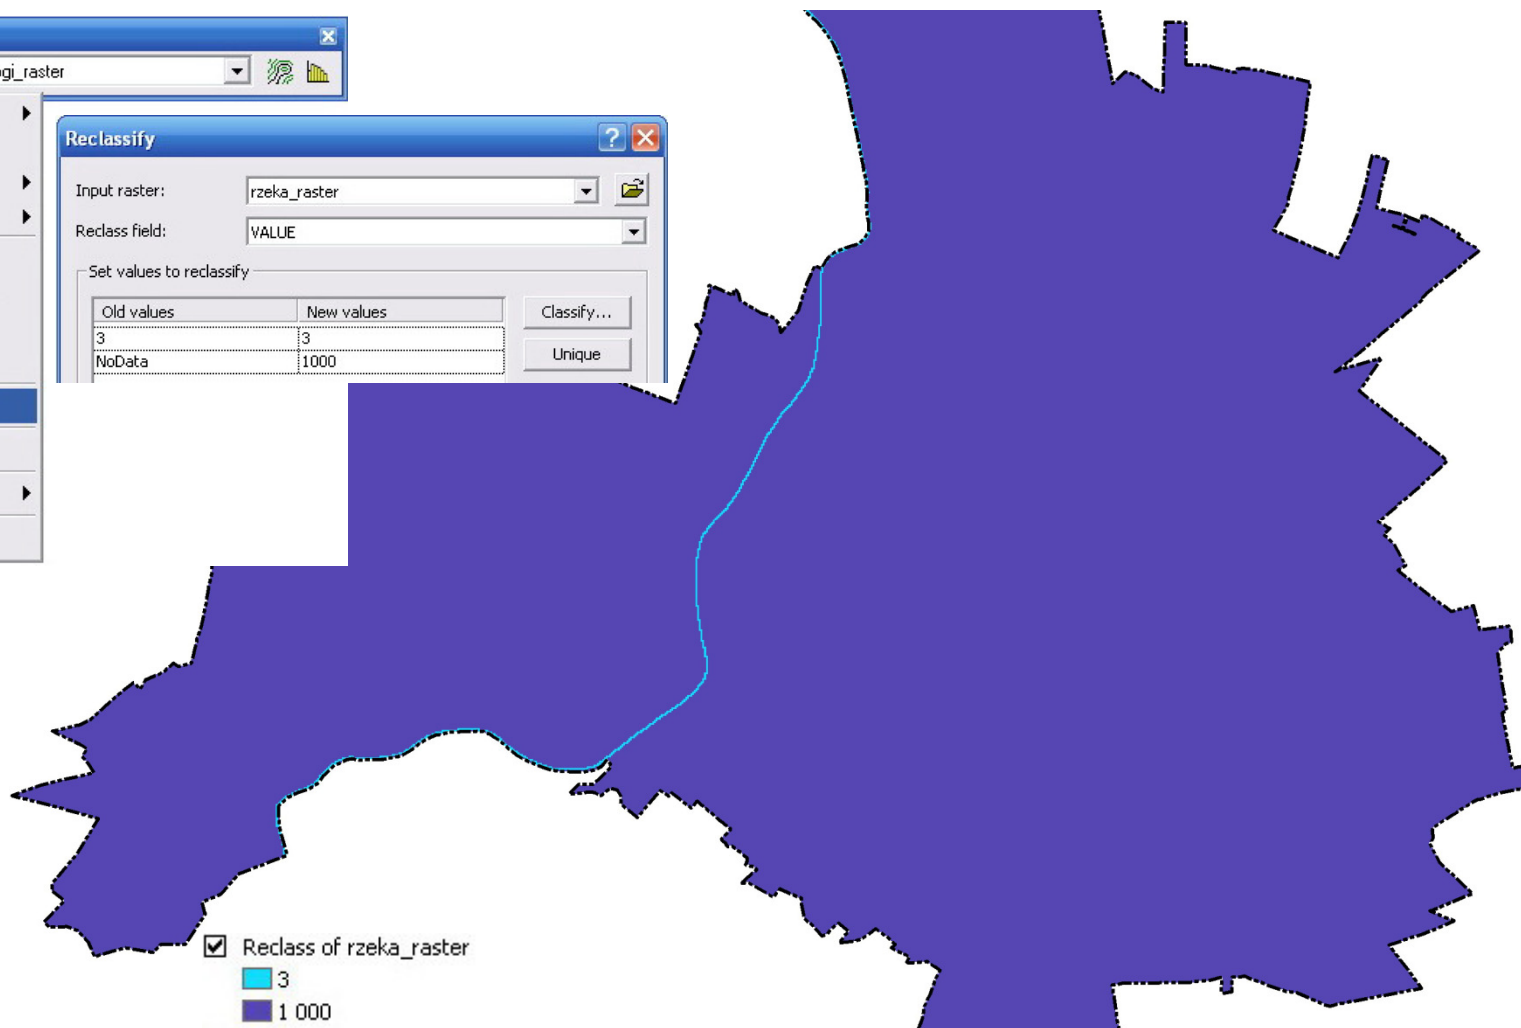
gi_raster

Reclassify

Input raster: rzeka_raster

Reclass field: VALUE

Set values to reclassify

| Old values | New values |
|---|---|
| 3 | 3 |
| NoData | 1000 |

Classify...

Unique

Reclass of rzeka_raster

3

1 000